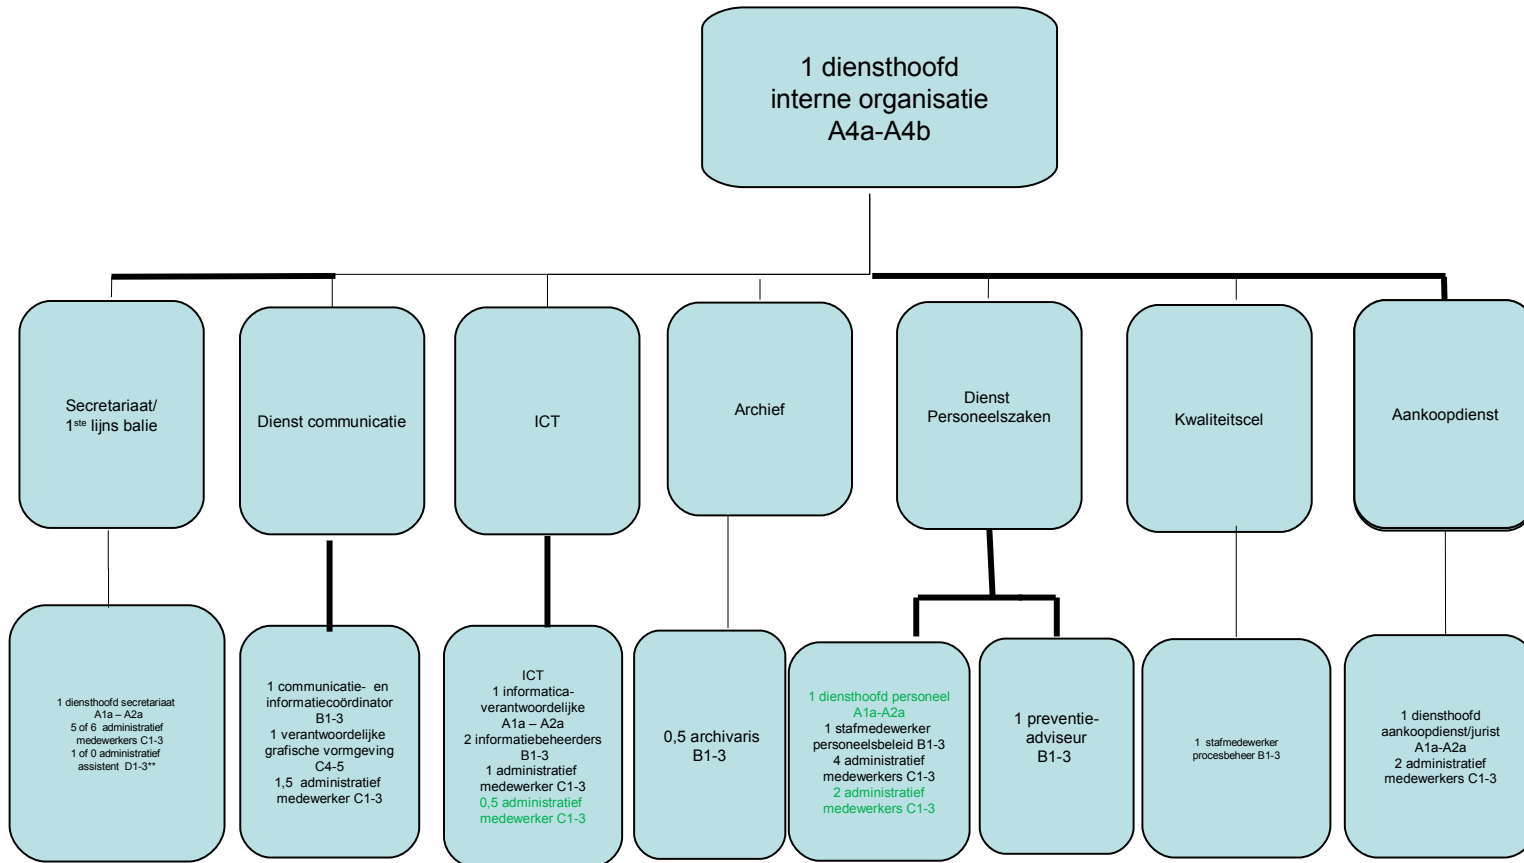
1 diensthoofd
interne organisatie
A4a-A4b

Secretariaat/
1$^{ste}$ lijns balie

Dienst communicatie

ICT

Archief

Dienst
Personeelszaken

Kwaliteitscel

Aankoopdienst

1 diensthoofd secretariaat
A1a – A2a
5 of 6 administratief
medewerkers C1-3
1 of 0 administratief
assistent D1-3**

1 communicatie- en
informatiecoördinator
B1-3
1 verantwoordelijke
grafische vormgeving
C4-5
1,5 administratief
medewerker C1-3

ICT
1 informatica-
verantwoordelijke
A1a – A2a
2 informatiebeheerders
B1-3
1 administratief
medewerker C1-3
0,5 administratief
medewerker C1-3

0,5 archivaris
B1-3

1 diensthoofd personeel
A1a-A2a
1 stafmedewerker
personeelsbeleid B1-3
4 administratief
medewerkers C1-3
2 administratief
medewerkers C1-3

1 preventie-
adviseur
B1-3

1 stafmedewerker
procesbeheer B1-3

1 diensthoofd
aankoopdienst/jurist
A1a-A2a
2 administratief
medewerkers C1-3